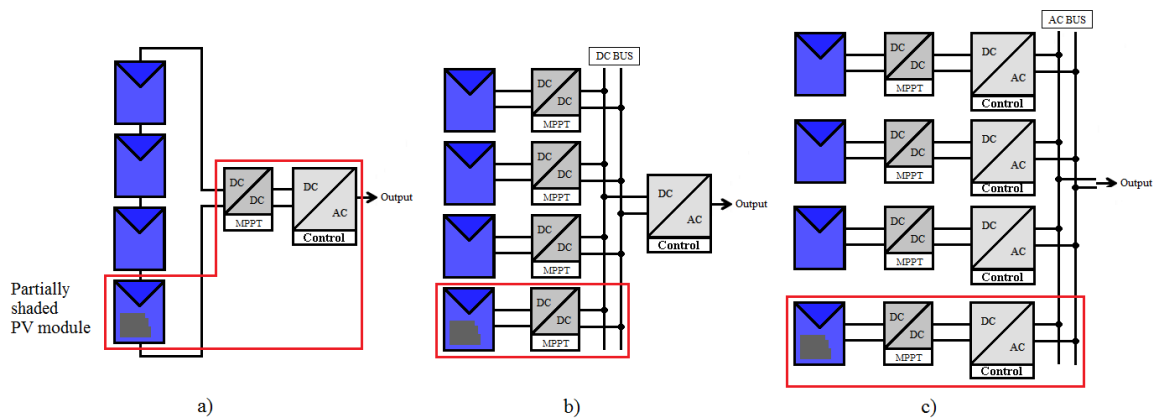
Partially shaded PV module

DC
DC
MPPT

DC
AC
Control

Output

a)

DC BUS

DC
DC
MPPT

DC
DC
MPPT

DC
DC
MPPT

DC
DC
MPPT

DC
AC
Control

Output

b)

AC BUS

DC
DC
MPPT

DC
AC
Control

DC
DC
MPPT

DC
AC
Control

Output

DC
DC
MPPT

DC
AC
Control

DC
DC
MPPT

DC
AC
Control

c)